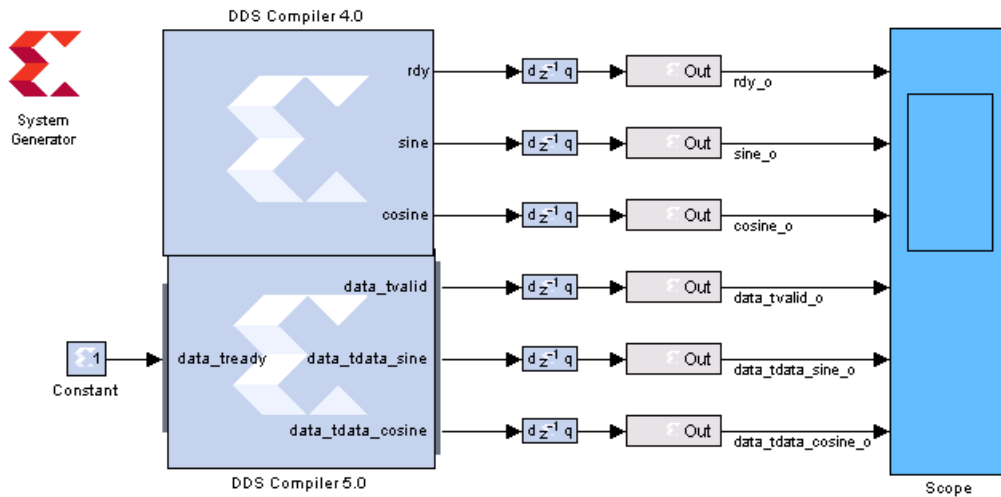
System Generator

DDS Compiler 4.0

rdy
sine
cosine

$d z^{-1} q$
$d z^{-1} q$
$d z^{-1} q$

Out
Out
Out

rdy_o
sine_o
cosine_o

1
Constant

data_tready
data_tvalid
data_tdata_sine
data_tdata_cosine

DDS Compiler 5.0

$d z^{-1} q$
$d z^{-1} q$
$d z^{-1} q$

Out
Out
Out

data_tvalid_o
data_tdata_sine_o
data_tdata_cosine_o

Scope